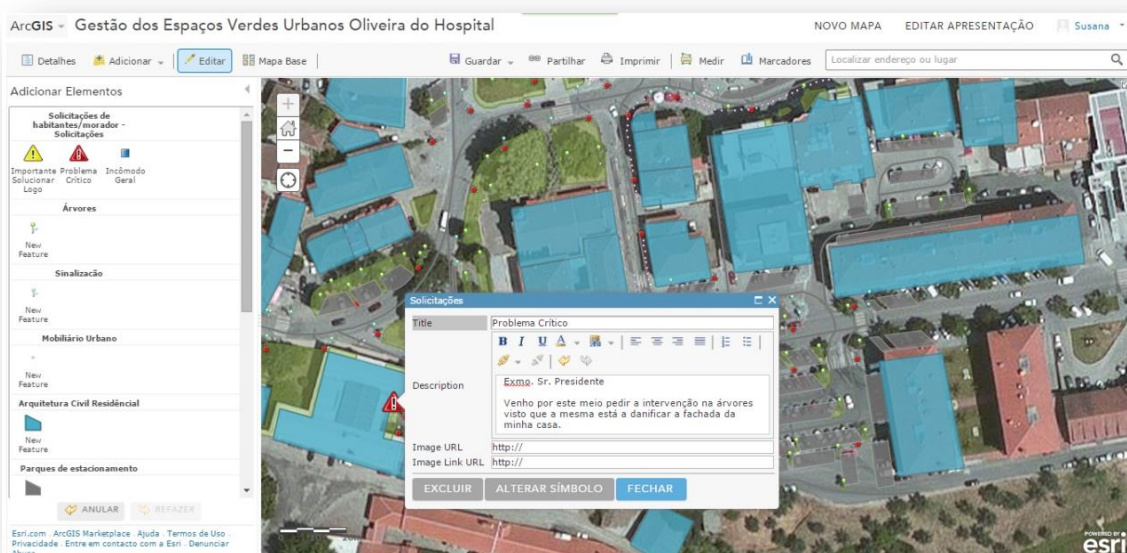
ArcGIS ▾ Gestão dos Espaços Verdes Urbanos Oliveira do Hospital

NOVO MAPA EDITAR APRESENTAÇÃO Susana ▾

Detalhes Adicionar ▾ Editar Mapa Base

Guardar ▾ Partilhar Imprimir Medir Marcadores Localizar endereço ou lugar

Adicionar Elementos

Solicitações de habitantes/morador - Solicitações

Importante Solucionar Logo Problema Crítico Incómodo Geral

Árvores

New Feature

Sinalização

New Feature

Mobiliário Urbano

New Feature

Arquitetura Civil Residêncial

New Feature

Parques de estacionamento

ANULAR REFAZER

Esri.com . ArcGIS Marketplace . Ajuda . Termos de Uso . Privacidade . Entre em contacto com a Esri . Denunciar Abuso

Solicitações

Title Problema Crítico

Description Exmo. Sr. Presidente

Venho por este meio pedir a intervenção na árvores visto que a mesma está a danificar a fachada da minha casa.

Image URL http://

Image Link URL http://

EXCLUIR ALTERAR SÍMBOLO FECHAR

POWERED BY esri